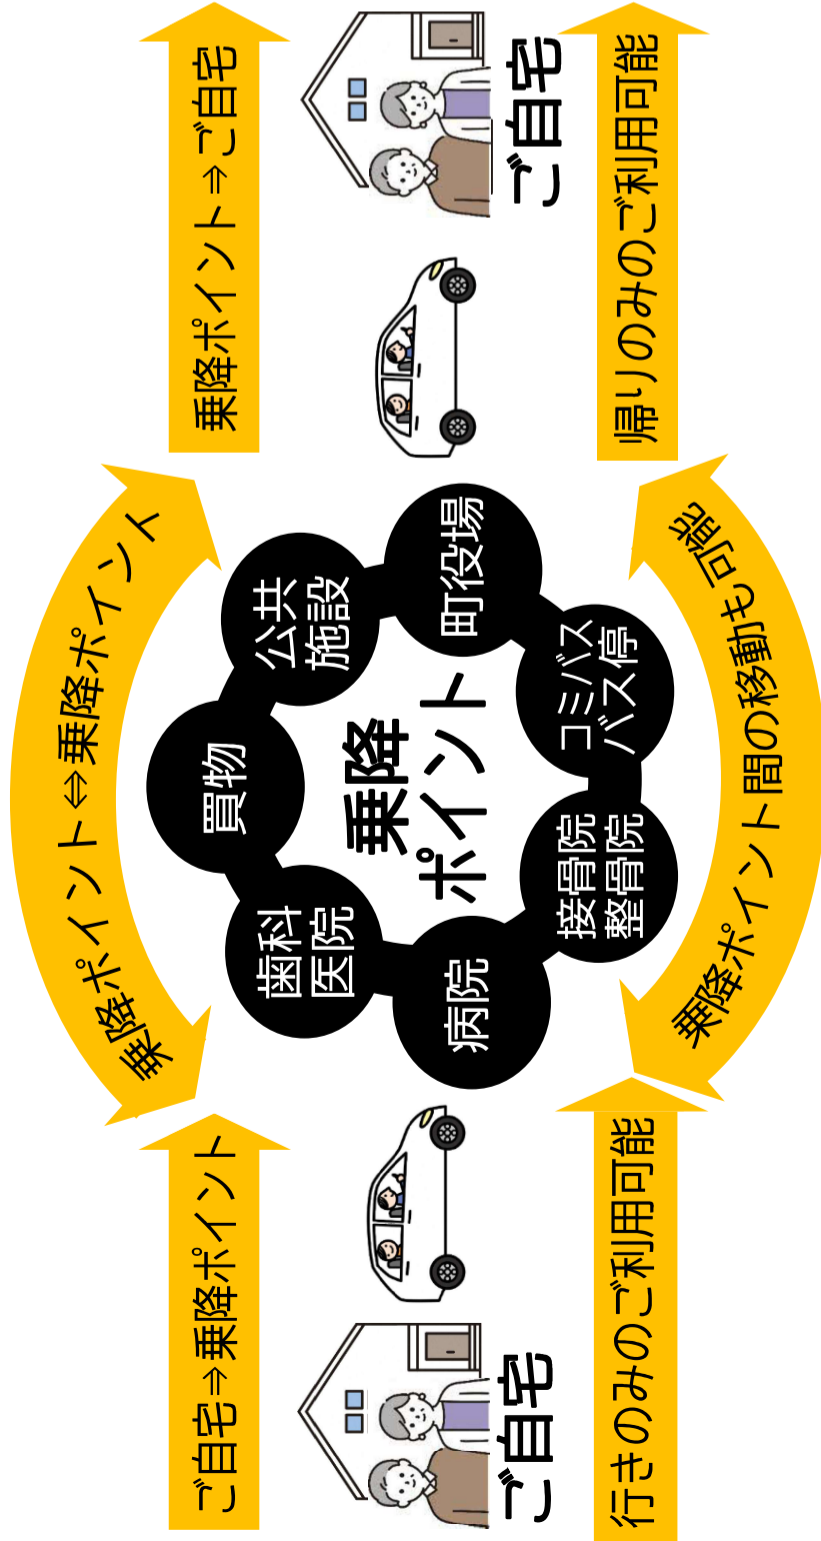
ご自宅⇒乗降ポイント

行きのみのご利用可能

ご自宅

乗降ポイント⇔乗降ポイント

乗降ポイント

歯科医院

買物

公共施設

町役場

コミバスバス停

接骨院整骨院

病院

乗降ポイント間の移動も可能

乗降ポイント⇒ご自宅

帰りのみのご利用可能

ご自宅